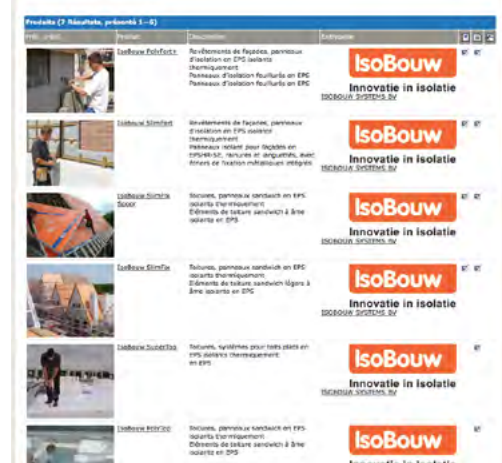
Produits (7 Résultats, présenté 1—6)

| Prés. produit | Produit | Description | Entreprise |
|---|---|---|---|
| | IsoBouw PolyFort+ | Revêtements de façades, panneaux d'isolation en EPS isolants thermiquement. Panneaux d'isolation feuillurés en EPS. Panneaux d'isolation feuillurés en EPS | IsoBouw Innovatie in isolatie ISOBOUW SYSTEMS BV |
| | IsoBouw SlimFort | Revêtements de façades, panneaux d'isolation en EPS isolants thermiquement. Panneaux isolant pour façades en EPS/HR-SE, rainures et languettes, avec fixations de fixation métalliques intégrées | IsoBouw Innovatie in isolatie ISOBOUW SYSTEMS BV |
| | IsoBouw SlimFix Super | Toitures, panneaux sandwich en EPS isolants thermiquement. Éléments de toiture sandwich à âme isolante en EPS | IsoBouw Innovatie in isolatie ISOBOUW SYSTEMS BV |
| | IsoBouw SlimFix | Toitures, panneaux sandwich en EPS isolants thermiquement. Éléments de toiture sandwich légers à âme isolante en EPS | IsoBouw Innovatie in isolatie ISOBOUW SYSTEMS BV |
| | IsoBouw SuperTop | Toitures, systèmes pour toits plats en EPS isolants thermiquement en EPS | IsoBouw Innovatie in isolatie ISOBOUW SYSTEMS BV |
| | IsoBouw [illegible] | Toitures, panneaux sandwich en EPS isolants thermiquement. Éléments de toiture sandwich à âme isolante en EPS | IsoBouw Innovatie in isolatie |